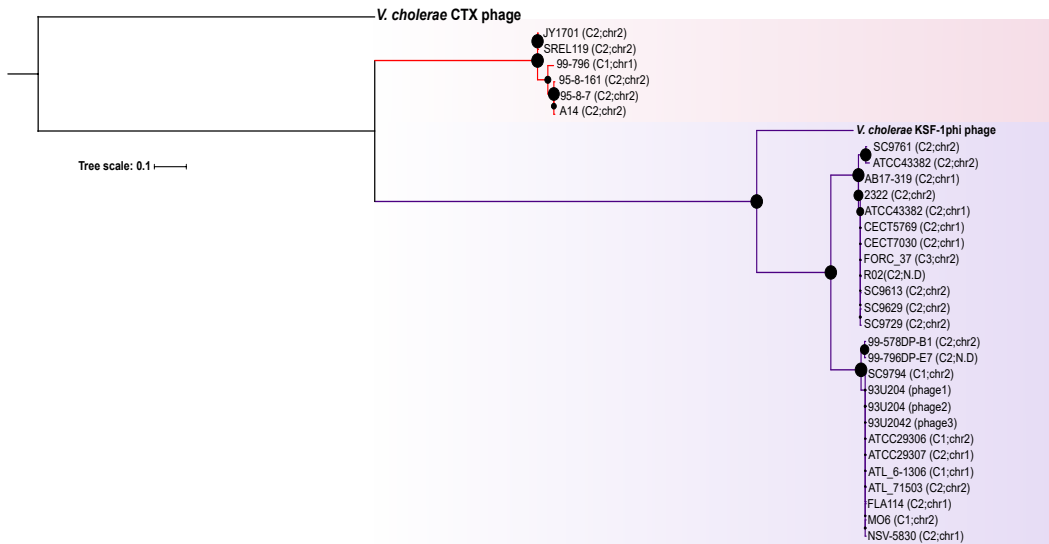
V. cholerae CTX phage
JY1701 (C2;chr2)
SREL119 (C2;chr2)
99-796 (C1;chr1)
95-8-161 (C2;chr2)
95-8-7 (C2;chr2)
A14 (C2;chr2)

Tree scale: 0.1

V. cholerae KSF-1phi phage
SC9761 (C2;chr2)
ATCC43382 (C2;chr2)
AB17-319 (C2;chr1)
2322 (C2;chr2)
ATCC43382 (C2;chr1)
CECT5769 (C2;chr1)
CECT7030 (C2;chr1)
FORC_37 (C3;chr2)
R02(C2;N.D)
SC9613 (C2;chr2)
SC9629 (C2;chr2)
SC9729 (C2;chr2)
99-578DP-B1 (C2;chr2)
99-796DP-E7 (C2;N.D)
SC9794 (C1;chr2)
93U204 (phage1)
93U204 (phage2)
93U2042 (phage3)
ATCC29306 (C1;chr2)
ATCC29307 (C2;chr1)
ATL_6-1306 (C1;chr1)
ATL_71503 (C2;chr2)
FLA114 (C2;chr1)
MO6 (C1;chr2)
NSV-5830 (C2;chr1)